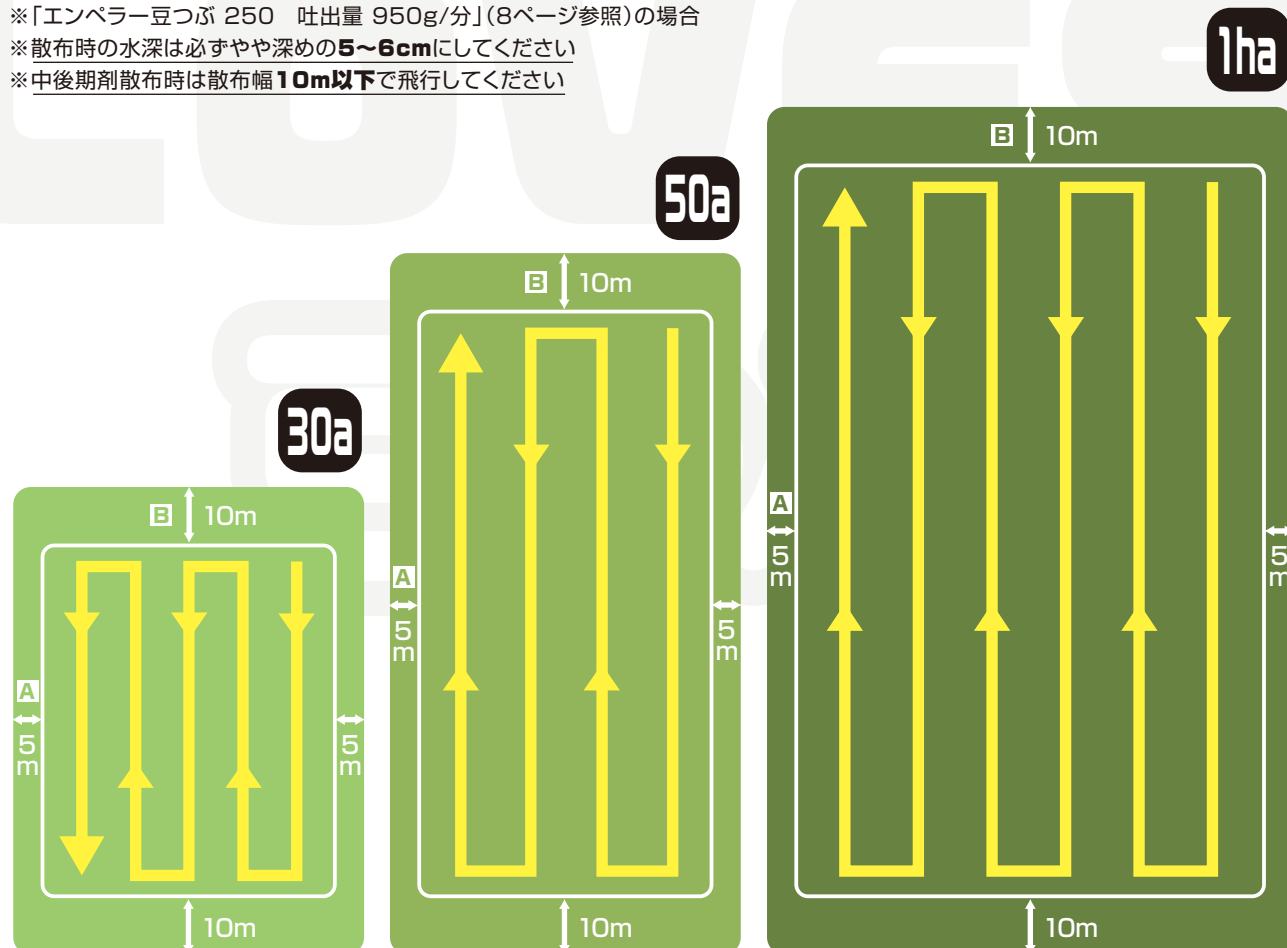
※「エンペラー豆つぶ 250　吐出量 950g/分」(8ページ参照)の場合
※散布時の水深は必ずやや深めの5〜6cmにしてください
※中後期剤散布時は散布幅10m以下で飛行してください

1ha
B 10m
A 5m
5m
10m

50a
B 10m
A 5m
5m
10m

30a
B 10m
A 5m
5m
10m